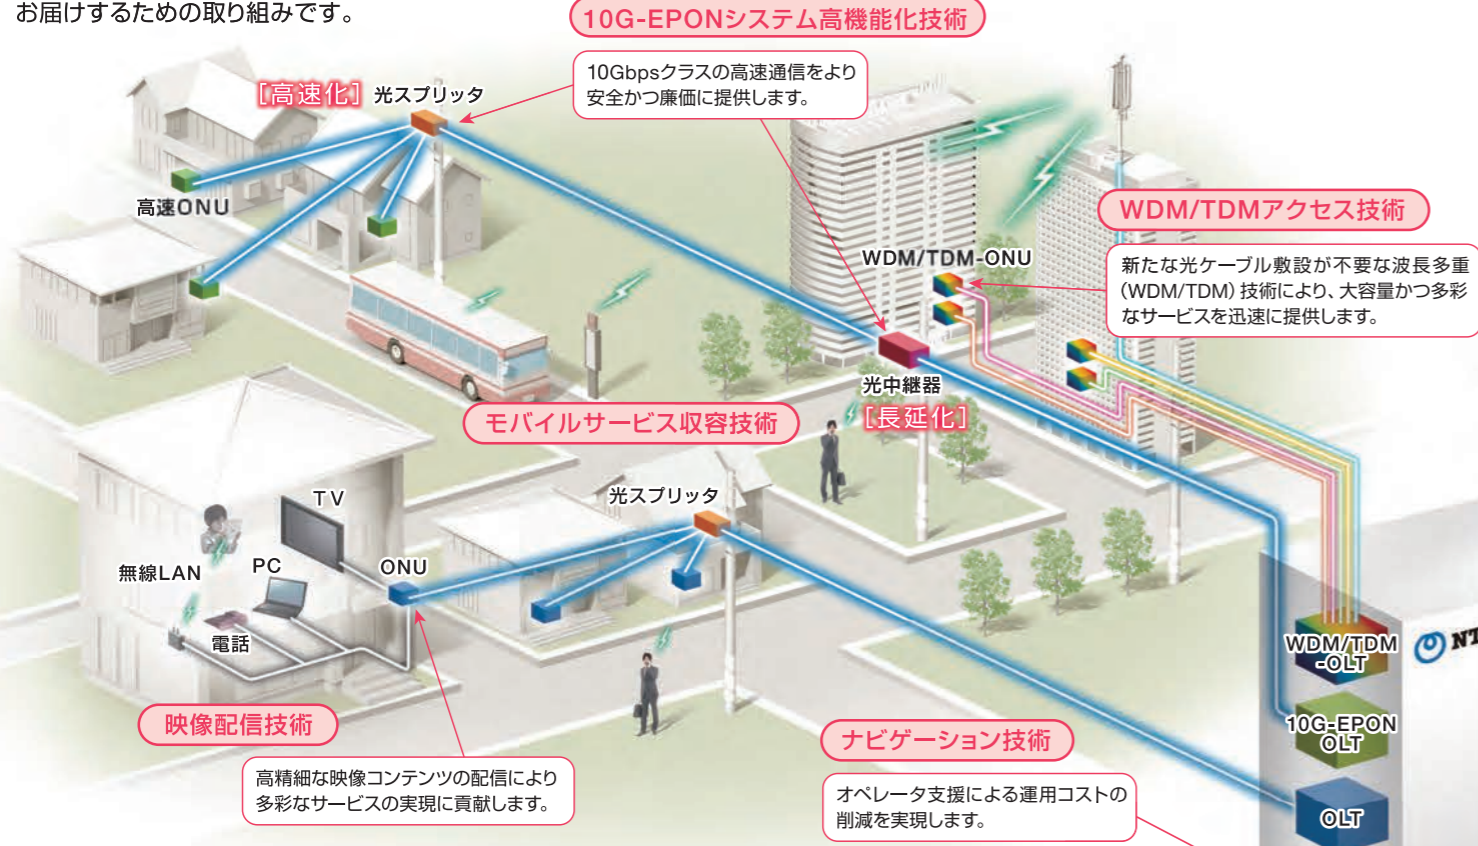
お届けするための取り組みです。

10G-EPONシステム高機能化技術

10Gbpsクラスの高速通信をより安全かつ廉価に提供します。

［高速化］光スプリッタ

高速ONU

WDM/TDM-ONU

WDM/TDMアクセス技術

新たな光ケーブル敷設が不要な波長多重（WDM/TDM）技術により、大容量かつ多彩なサービスを迅速に提供します。

光中継器

［長延化］

モバイルサービス収容技術

TV

光スプリッタ

無線LAN

PC

ONU

電話

WDM/TDM -OLT

NT

10G-EPON OLT

映像配信技術

高精細な映像コンテンツの配信により多彩なサービスの実現に貢献します。

ナビゲーション技術

オペレータ支援による運用コストの削減を実現します。

OLT